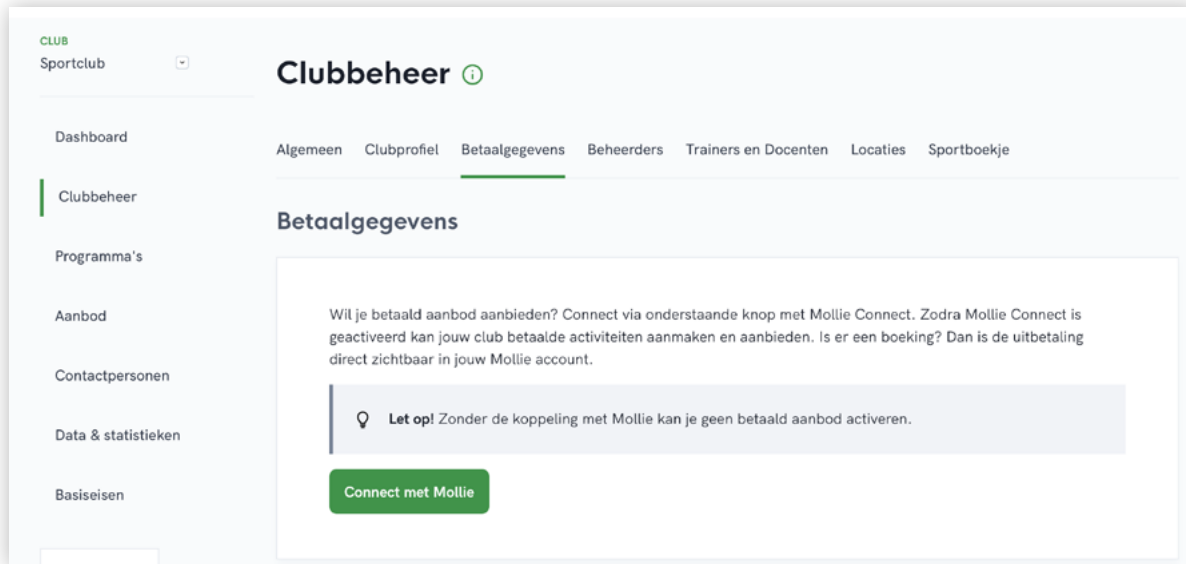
CLUB
Sportclub

Dashboard

Clubbeheer

Programma's

Aanbod

Contactpersonen

Data & statistieken

Basiseisen

Clubbeheer

Algemeen Clubprofiel Betaalgegevens Beheerders Trainers en Docenten Locaties Sportboekje

Betaalgegevens

Wil je betaald aanbod aanbieden? Connect via onderstaande knop met Mollie Connect. Zodra Mollie Connect is geactiveerd kan jouw club betaalde activiteiten aanmaken en aanbieden. Is er een boeking? Dan is de uitbetaling direct zichtbaar in jouw Mollie account.

Let op! Zonder de koppeling met Mollie kan je geen betaald aanbod activeren.

Connect met Mollie